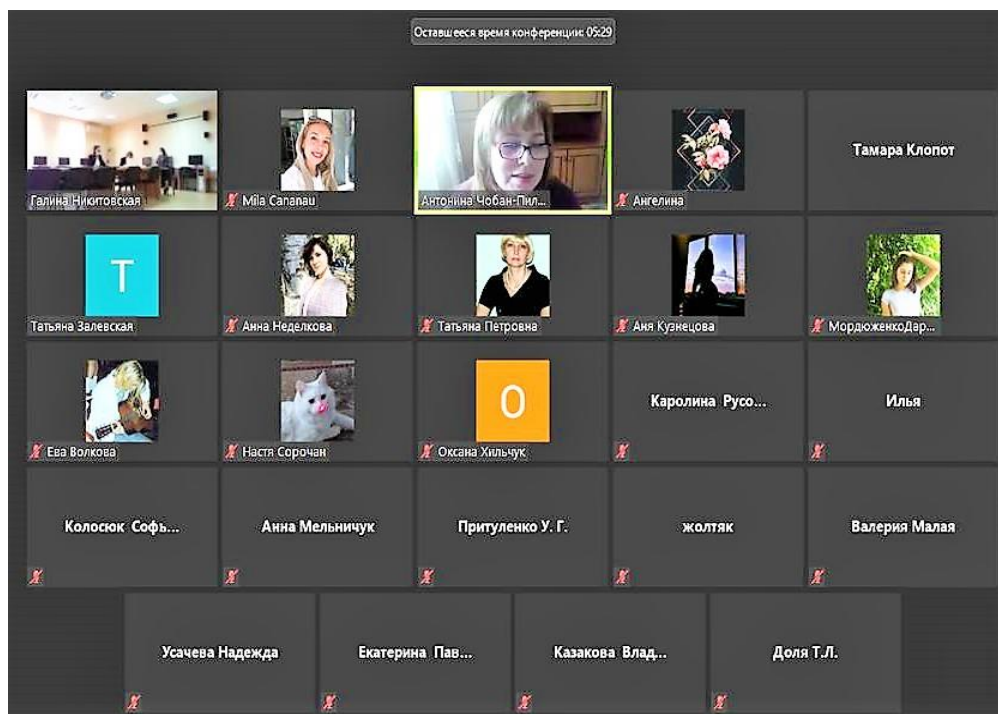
Оставшееся время конференции: 05:29

Галина Никитовская

Mila Cananau

Антонина Чобан-Пил...

Ангелина

Тамара Клопот

T

Татьяна Залевская

Анна Неделкова

Татьяна Петровна

Аня Кузнецова

МордюженкоДар...

Ева Волкова

Настя Сорочан

O

Оксана Хильчук

Каролина Русо...

Илья

Колосюк Софь...

Анна Мельничук

Притуленко У. Г.

жолтяк

Валерия Малая

Усачева Надежда

Екатерина Пав...

Казакова Влад...

Доля Т.Л.